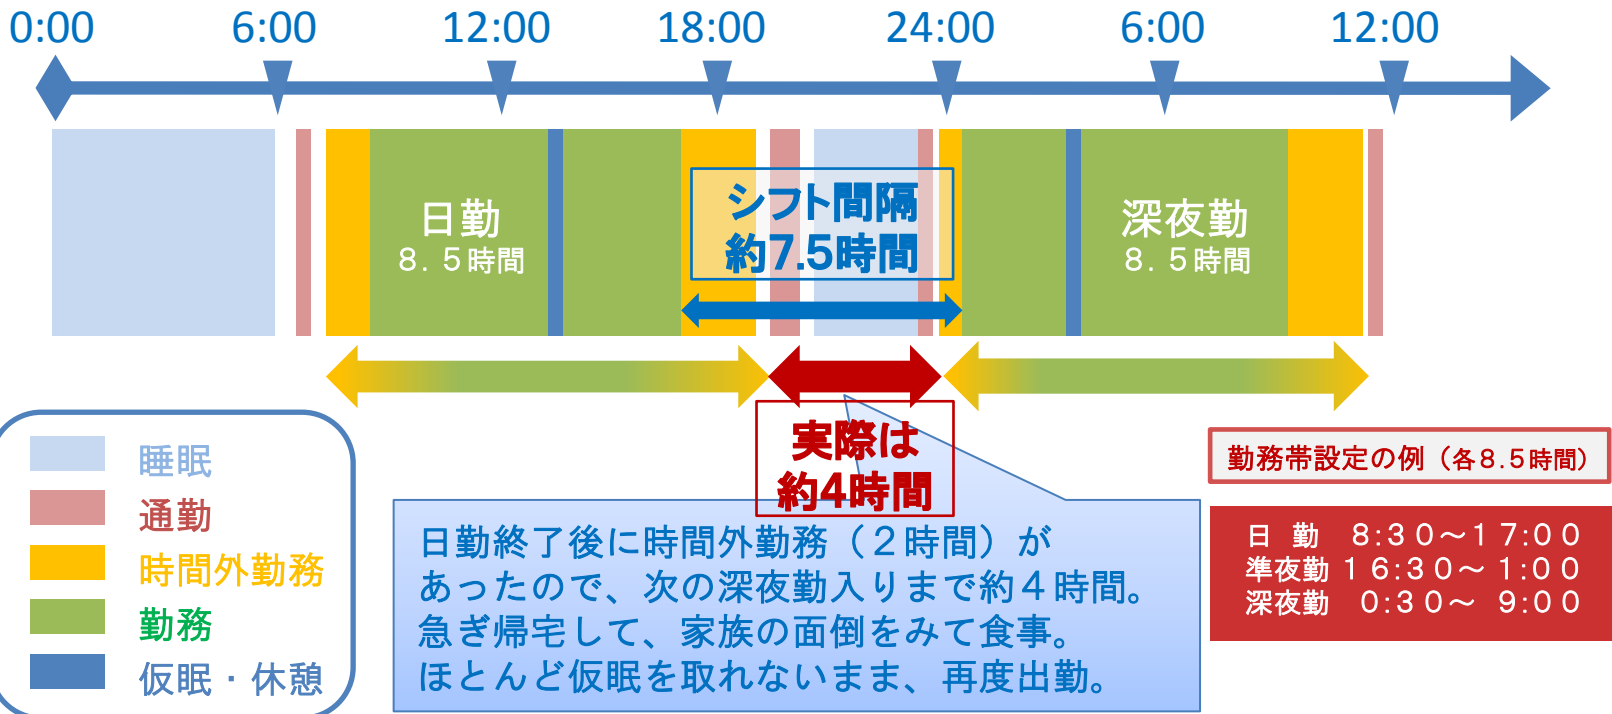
0:00 6:00 12:00 18:00 24:00 6:00 12:00

日勤
8．5時間

シフト間隔
約7.5時間

深夜勤
8．5時間

実際は
約4時間

睡眠
通勤
時間外勤務
勤務
仮眠・休憩

日勤終了後に時間外勤務（２時間）があったので、次の深夜勤入りまで約４時間。急ぎ帰宅して、家族の面倒をみて食事。ほとんど仮眠を取れないまま、再度出勤。

勤務帯設定の例（各8.5時間）

| | |
|---|---|
| 日　勤 | 8:30～17:00 |
| 準夜勤 | 16:30～1:00 |
| 深夜勤 | 0:30～ 9:00 |